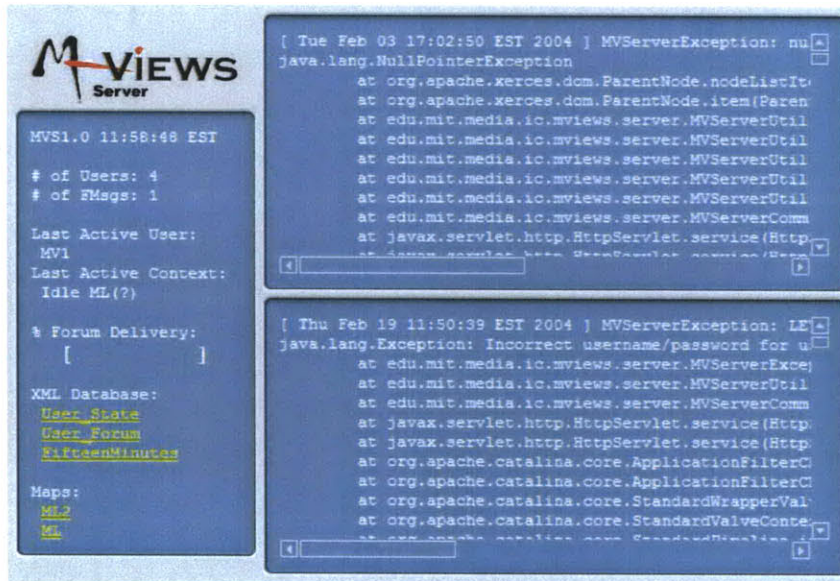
M-VIEWS
Server

MVS1.0 11:58:48 EST

# of Users: 4
# of FMsgs: 1

Last Active User:
MV1
Last Active Context:
Idle ML(?)

% Forum Delivery:
[ ]

XML Database:
User_State
User_Forum
FifteenMinutes

Maps:
ML2
ML

[ Tue Feb 03 17:02:50 EST 2004 ] MVServerException: nu
java.lang.NullPointerException
at org.apache.xerces.dom.ParentNode.nodeListIt
at org.apache.xerces.dom.ParentNode.item(Paren
at edu.mit.media.ic.mviews.server.MVServerUtil
at edu.mit.media.ic.mviews.server.MVServerUtil
at edu.mit.media.ic.mviews.server.MVServerUtil
at edu.mit.media.ic.mviews.server.MVServerUtil
at edu.mit.media.ic.mviews.server.MVServerUtil
at edu.mit.media.ic.mviews.server.MVServerComm
at javax.servlet.http.HttpServlet.service(Http
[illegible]

[ Thu Feb 19 11:50:39 EST 2004 ] MVServerException: LE
java.lang.Exception: Incorrect username/password for u
at edu.mit.media.ic.mviews.server.MVServerExce
at edu.mit.media.ic.mviews.server.MVServerUtil
at edu.mit.media.ic.mviews.server.MVServerComm
at javax.servlet.http.HttpServlet.service(Http
at javax.servlet.http.HttpServlet.service(Http
at org.apache.catalina.core.ApplicationFilterC
at org.apache.catalina.core.ApplicationFilterC
at org.apache.catalina.core.StandardWrapperVal
at org.apache.catalina.core.StandardValveConte
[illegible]